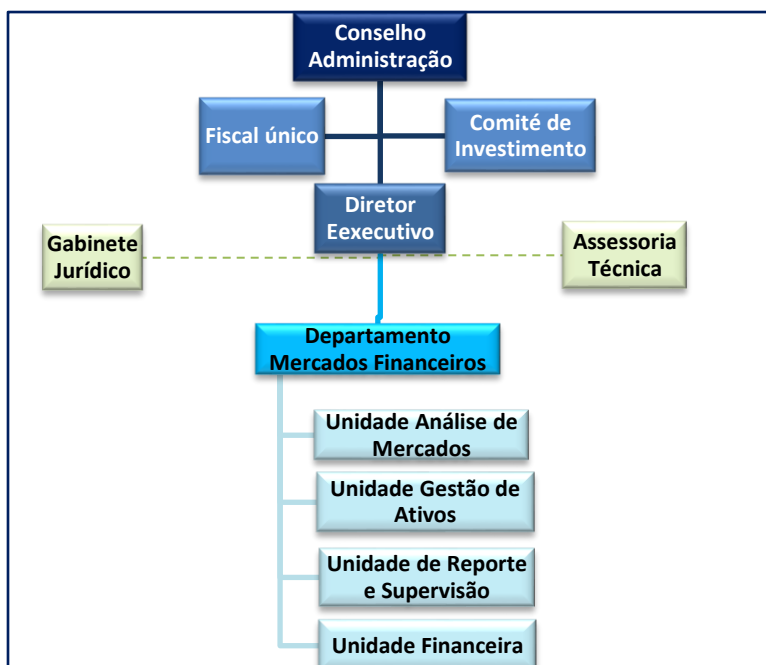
Conselho Administração

Fiscal único

Comité de Investimento

Diretor Eexecutivo

Gabinete Jurídico

Assessoria Técnica

Departamento Mercados Financeiros

Unidade Análise de Mercados

Unidade Gestão de Ativos

Unidade de Reporte e Supervisão

Unidade Financeira